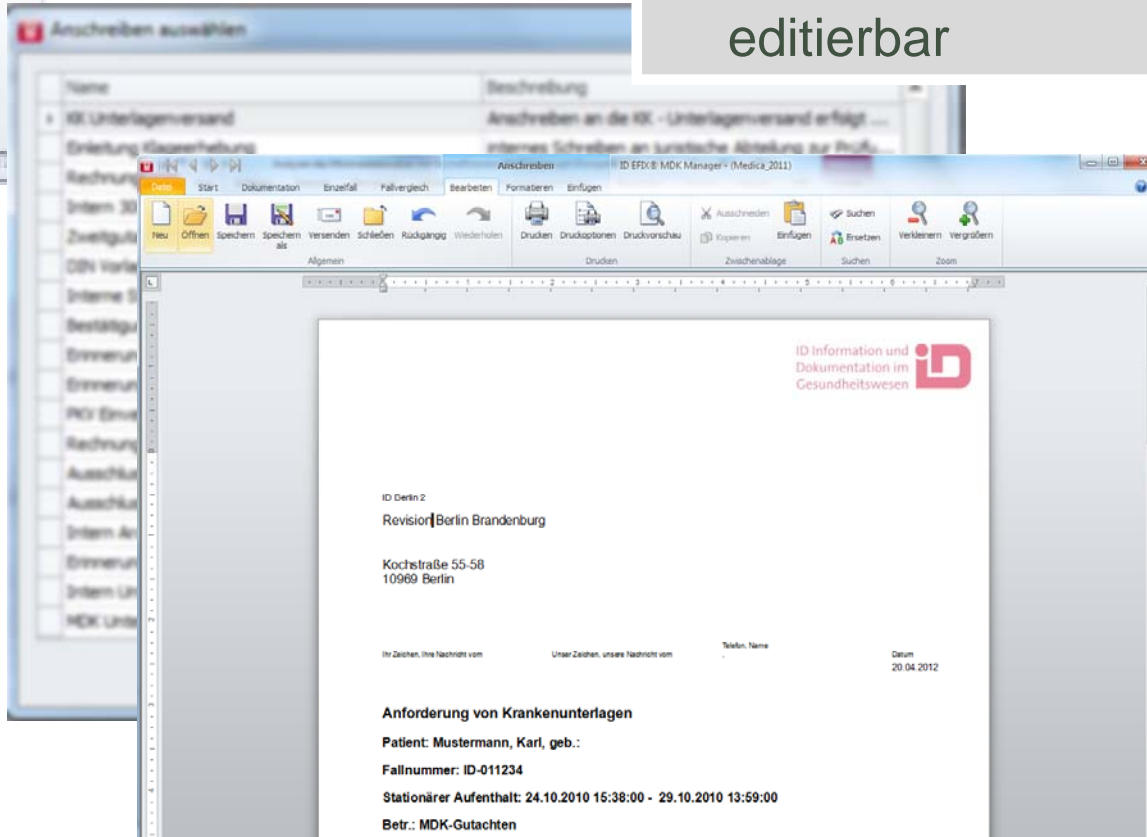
editierbar

Anschreiben auswählen

| Name | Beschreibung |
|---|---|
| KK Unterlagenversand | Anschreiben an die KK - Unterlagenversand erfolgt ... |
| Einleitung Klageerhebung | internes Schreiben an juristische Abteilung zur Prüfu... |
| Rechnung | |
| Intern 30 | |
| Zweitgut | |
| DIN Vorla | |
| Interne S | |
| Bestätigu | |
| Erinnerun | |
| Erinnerun | |
| PKV Einve | |
| Rechnung | |
| Ausschlu | |
| Ausschlu | |
| Intern An | |
| Erinnerun | |
| Intern Un | |
| MDK Unte | |

Anschreiben ID EFIX® MDK Manager - (Medica_2011)

Datei Start Dokumentation Einzelfall Fallvergleich Bearbeiten Formatieren Einfügen

Neu Öffnen Speichern Speichern als Versenden Schließen Rückgängig Wiederholen
Allgemein
Drucken Druckoptionen Druckvorschau
Drucken
Ausschneiden Kopieren Einfügen
Zwischenablage
Suchen Ersetzen
Suchen
Verkleinern Vergrößern
Zoom

ID Information und Dokumentation im Gesundheitswesen

ID Berlin 2
Revision Berlin Brandenburg

Kochstraße 55-58
10969 Berlin

Ihr Zeichen, Ihre Nachricht vom Unser Zeichen, unsere Nachricht vom Telefon, Name Datum
20.04.2012

Anforderung von Krankenunterlagen
Patient: Mustermann, Karl, geb.:
Fallnummer: ID-011234
Stationärer Aufenthalt: 24.10.2010 15:38:00 - 29.10.2010 13:59:00
Betr.: MDK-Gutachten